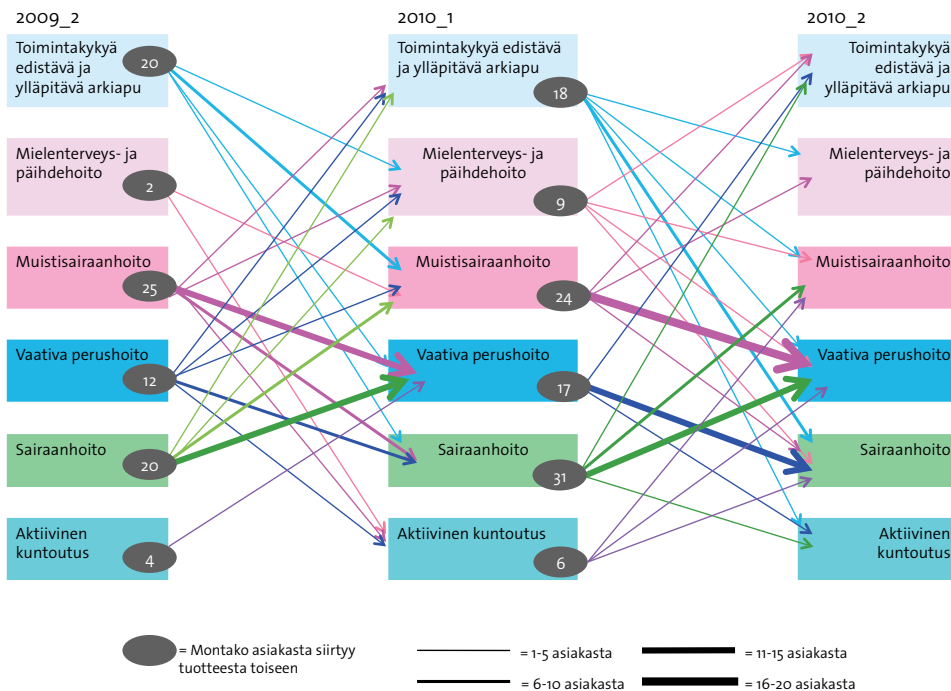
2009_2

Toimintakykyä edistävä ja ylläpitävä arkiapu 20

Mielenterveys- ja päihdehoito 2

Muistisairaanhoito 25

Vaativa perushoito 12

Sairaanhoito 20

Aktiivinen kuntoutus 4

2010_1

Toimintakykyä edistävä ja ylläpitävä arkiapu 18

Mielenterveys- ja päihdehoito 9

Muistisairaanhoito 24

Vaativa perushoito 17

Sairaanhoito 31

Aktiivinen kuntoutus 6

2010_2

Toimintakykyä edistävä ja ylläpitävä arkiapu

Mielenterveys- ja päihdehoito

Muistisairaanhoito

Vaativa perushoito

Sairaanhoito

Aktiivinen kuntoutus

= Montako asiakasta siirtyy tuotteesta toiseen

= 1-5 asiakasta

= 6-10 asiakasta

= 11-15 asiakasta

= 16-20 asiakasta